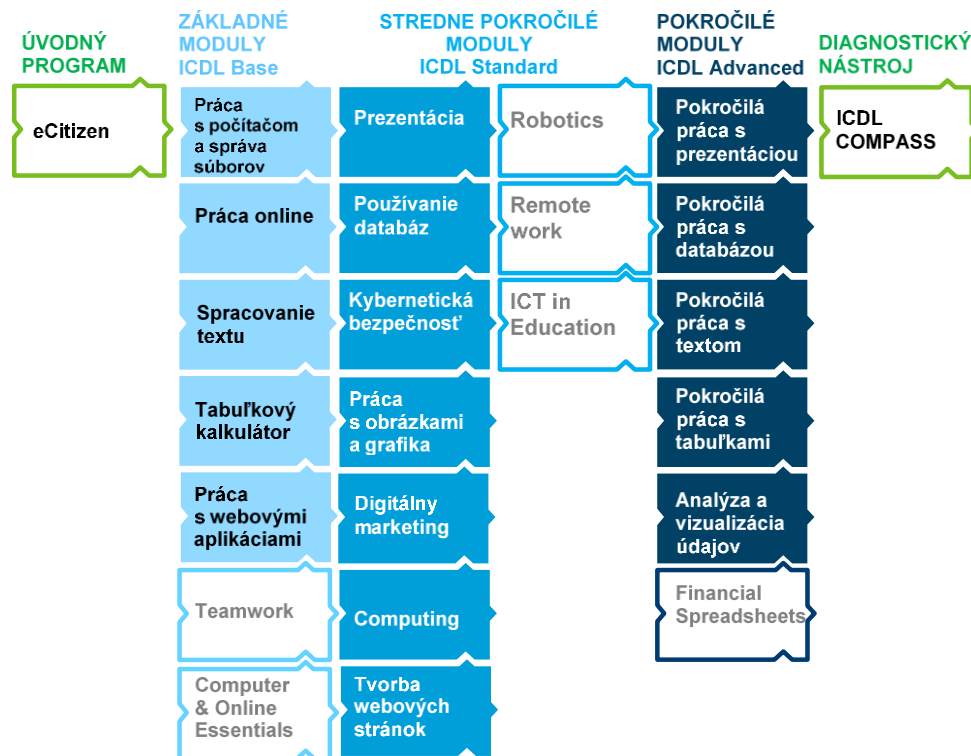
ÚVODNÝ PROGRAM

eCitizen

ZÁKLADNÉ MODULY ICDL Base

Práca s počítačom a správa súborov

Práca online

Spracovanie textu

Tabuľkový kalkulátor

Práca s webovými aplikáciami

Teamwork

Computer & Online Essentials

STREDNE POKROČILÉ MODULY ICDL Standard

Prezentácia

Používanie databáz

Kybernetická bezpečnosť

Práca s obrázkami a grafika

Digitálny marketing

Computing

Tvorba webových stránok

Robotics

Remote work

ICT in Education

POKROČILÉ MODULY ICDL Advanced

Pokročilá práca s prezentáciou

Pokročilá práca s databázou

Pokročilá práca s textom

Pokročilá práca s tabuľkami

Analýza a vizualizácia údajov

Financial Spreadsheets

DIAGNOSTICKÝ NÁSTROJ

ICDL COMPASS